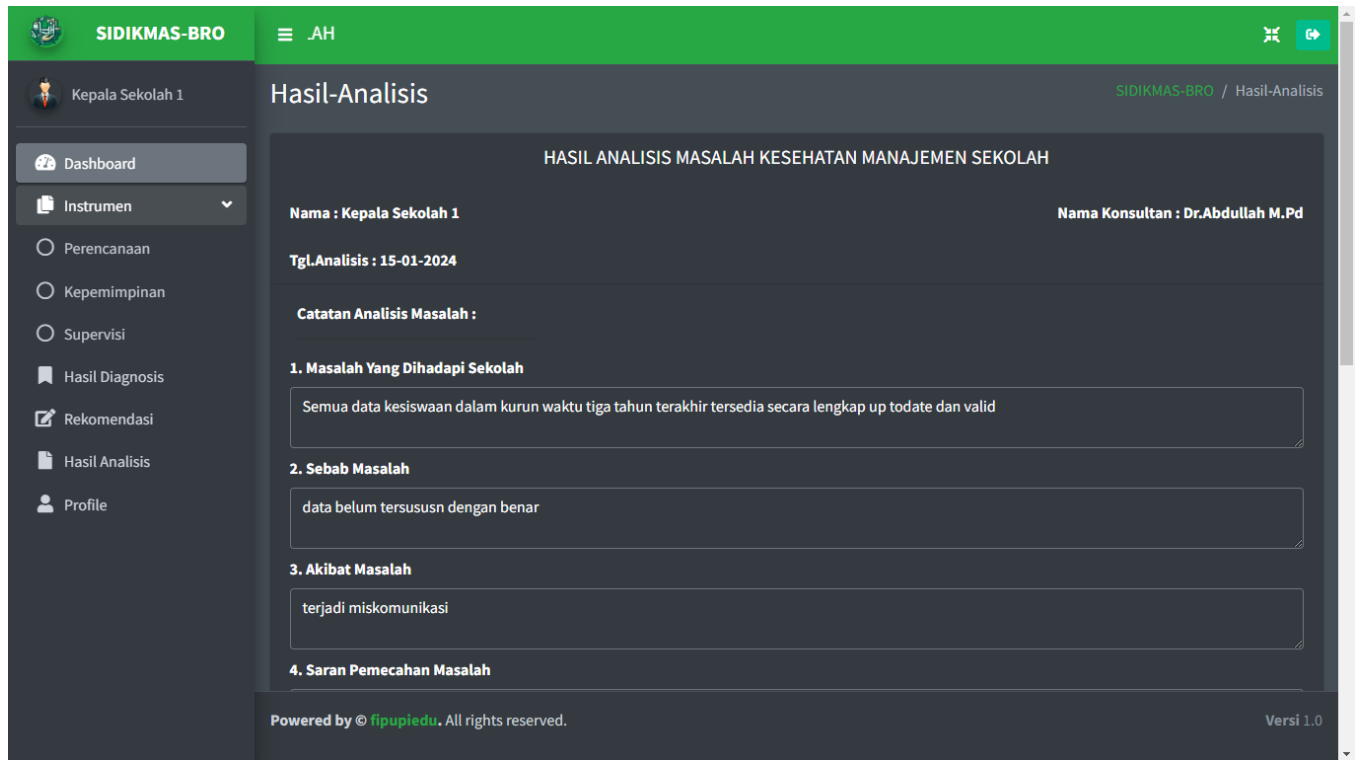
SIDIKMAS-BRO

.AH

Kepala Sekolah 1

Dashboard

Instrumen

Perencanaan

Kepemimpinan

Supervisi

Hasil Diagnosis

Rekomendasi

Hasil Analisis

Profile

Hasil-Analisis

SIDIKMAS-BRO / Hasil-Analisis

HASIL ANALISIS MASALAH KESEHATAN MANAJEMEN SEKOLAH

Nama : Kepala Sekolah 1

Nama Konsultan : Dr.Abdullah M.Pd

Tgl.Analisis : 15-01-2024

Catatan Analisis Masalah :

1. Masalah Yang Dihadapi Sekolah

Semua data kesiswaan dalam kurun waktu tiga tahun terakhir tersedia secara lengkap up todate dan valid

2. Sebab Masalah

data belum tersususn dengan benar

3. Akibat Masalah

terjadi miskomunikasi

4. Saran Pemecahan Masalah

Powered by © fipupiedu. All rights reserved.

Versi 1.0